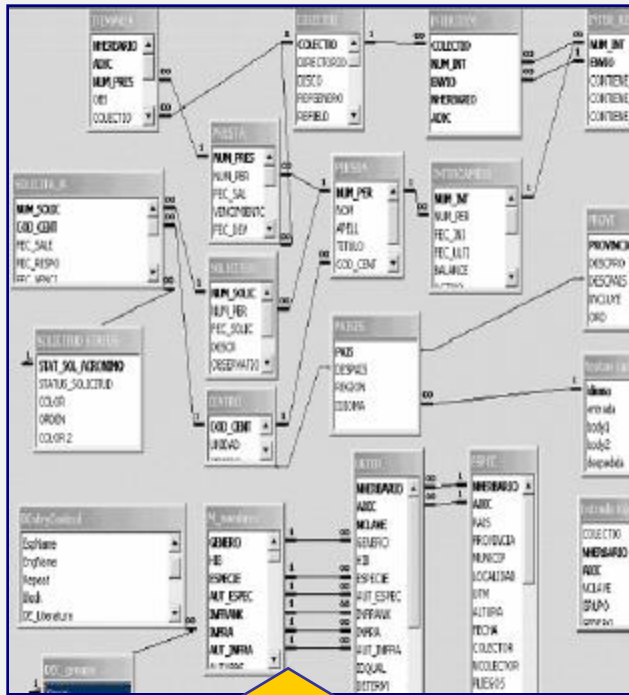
NHERBARIO
ADIC
NUM_PRES
OBS
COLECTIO

COLECTIO
DIRECTORIO
DISCO
REFSENDRO
REFBILD

COLECTIO
NUM_INT
ENVIO
NHERBARIO
ADIC

NUM_INT
ENVIO
CONTENE
CONTENE
CONTENE

NUM_PRES
NUM_PER
FEC_SAL
VENCIMIENTO
FEC_DEV

NUM_PER
NOM
APELL
TITULO
COD_CENT

NUM_INT
NUM_PER
FEC_INI
FEC_ULT
BALANCE

NUM_SOLIC
COD_CENT
FEC_SALE
FEC_RESPO

NUM_SOLIC
NUM_PER
FEC_SOLIC
DESCR
OBSERVATIO

PROVINCI
DESCPRO
DESCPAIS
INCLUYE
ORD

STAT_SOL_ACRONIMO
STATUS_SOLICITUD
COLOR
ORDEN
COLOR 2

COD_CENT
UNIDAD

PAIS
DESPAIS
REGION
IDIOMA

idioma
entrada
body1
body2
despedida

NHERBARIO
ADIC
NCLAVE
GENERO
HIB
ESPECIE
AUT_ESPEC
INFRANK
INFRA
AUT_INFRA
IGUAL
DETERM

NHERBARIO
ADIC
PAIS
PROVINCIA
MUNICIP
LOCALIDAD
UTM
ALTITUD
FECHA
COLECTOR
NCOLECTOR
PLIEGOS

COLECTIO
NHERBARIO
ADIC
NCLAVE
GRUPO

EspName
EngName
Repeat
Book
DC_Literature

GENERO
HIB
ESPECIE
AUT_ESPEC
INFRANK
INFRA
AUT_INFRA